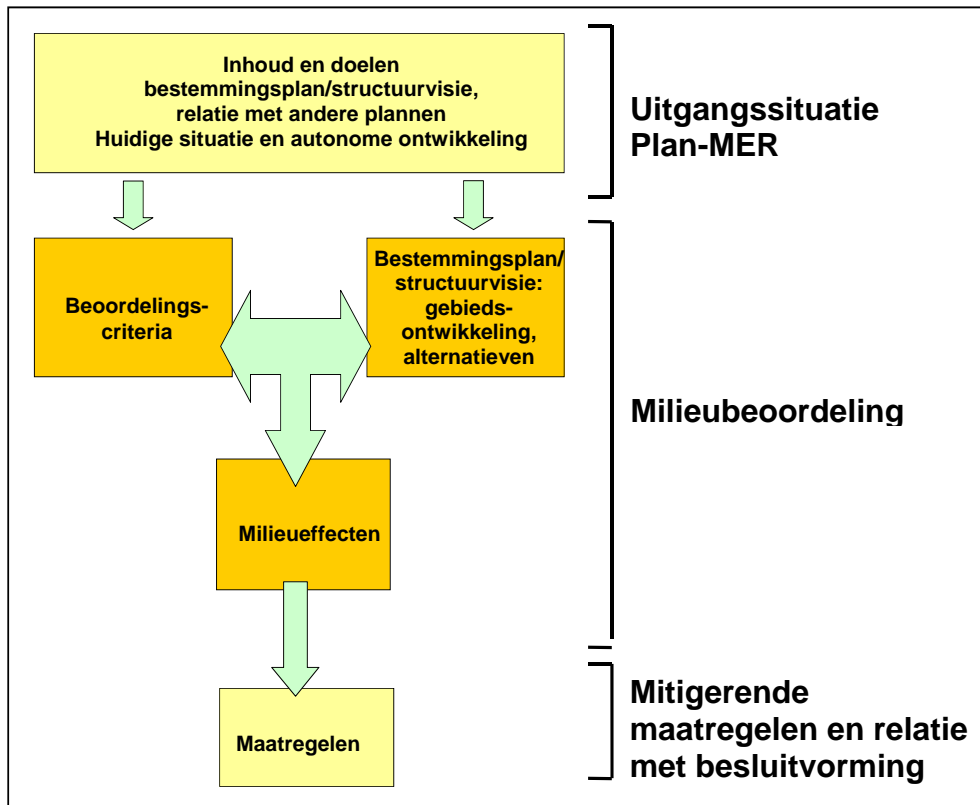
Inhoud en doelen bestemmingsplan/structuurvisie, relatie met andere plannen
Huidige situatie en autonome ontwikkeling

Uitgangssituatie Plan-MER

Beoordelingscriteria

Bestemmingsplan/ structuurvisie: gebiedsontwikkeling, alternatieven

Milieubeoordeling

Milieueffecten

Maatregelen

Mitigerende maatregelen en relatie met besluitvorming